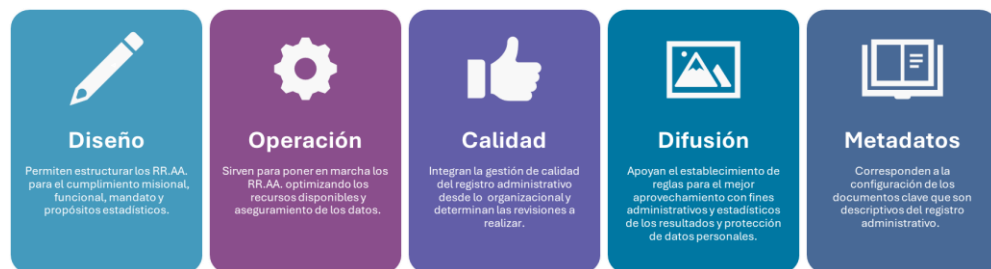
Diseño

Permiten estructurar los RR.AA. para el cumplimiento misional, funcional, mandato y propósitos estadísticos.

Operación

Sirven para poner en marcha los RR.AA. optimizando los recursos disponibles y aseguramiento de los datos.

Calidad

Integran la gestión de calidad del registro administrativo desde lo organizacional y determinan las revisiones a realizar.

Difusión

Apoyan el establecimiento de reglas para el mejor aprovechamiento con fines administrativos y estadísticos de los resultados y protección de datos personales.

Metadatos

Corresponden a la configuración de los documentos clave que son descriptivos del registro administrativo.